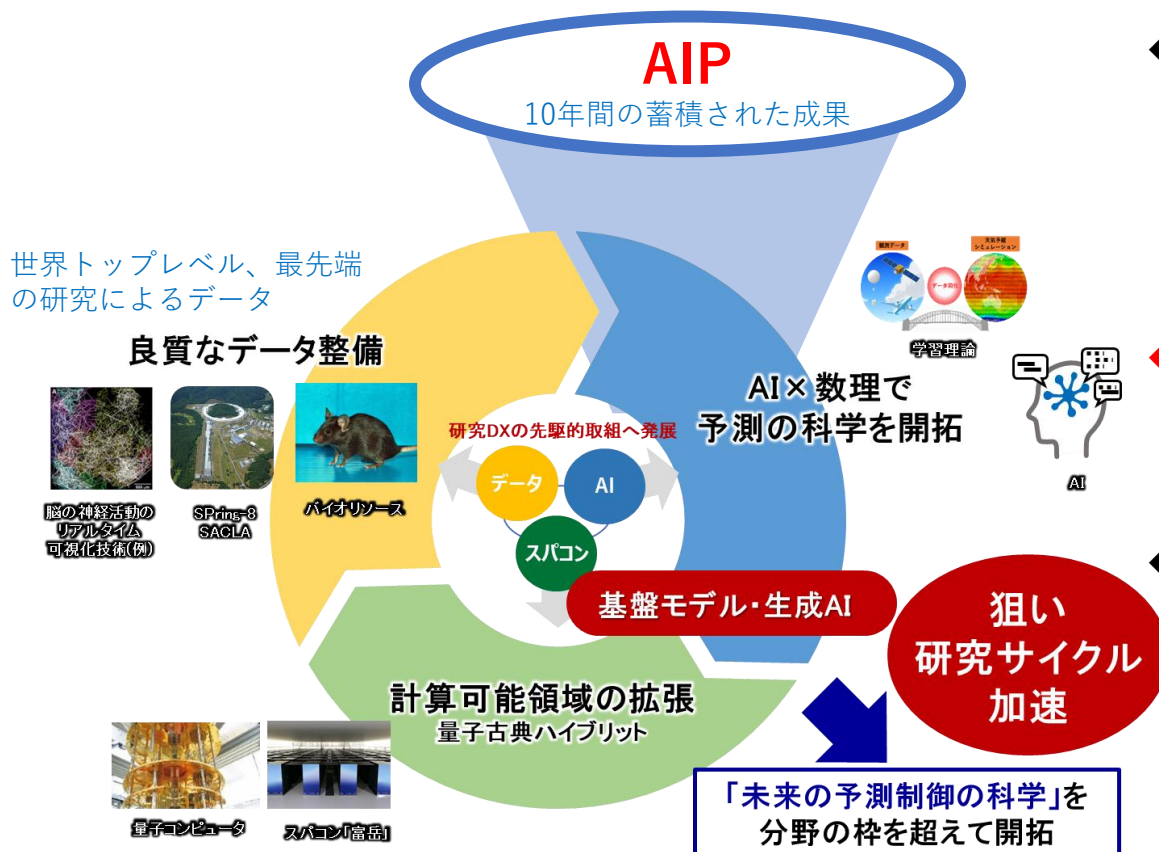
AIP
10年間の蓄積された成果

世界トップレベル、最先端の研究によるデータ

良質なデータ整備

脳の神経活動のリアルタイム可視化技術(例)

SPring-8 SACLA

バイオリソース

研究DXの先駆的取組へ発展

データ

AI

スパコン

観測データ

データ同化

天気予報シミュレーション

学習理論

AI×数理で予測の科学を開拓

AI

基盤モデル・生成AI

狙い
研究サイクル
加速

計算可能領域の拡張
量子古典ハイブリット

量子コンピュータ

スパコン「富岳」

「未来の予測制御の科学」を分野の枠を超えて開拓